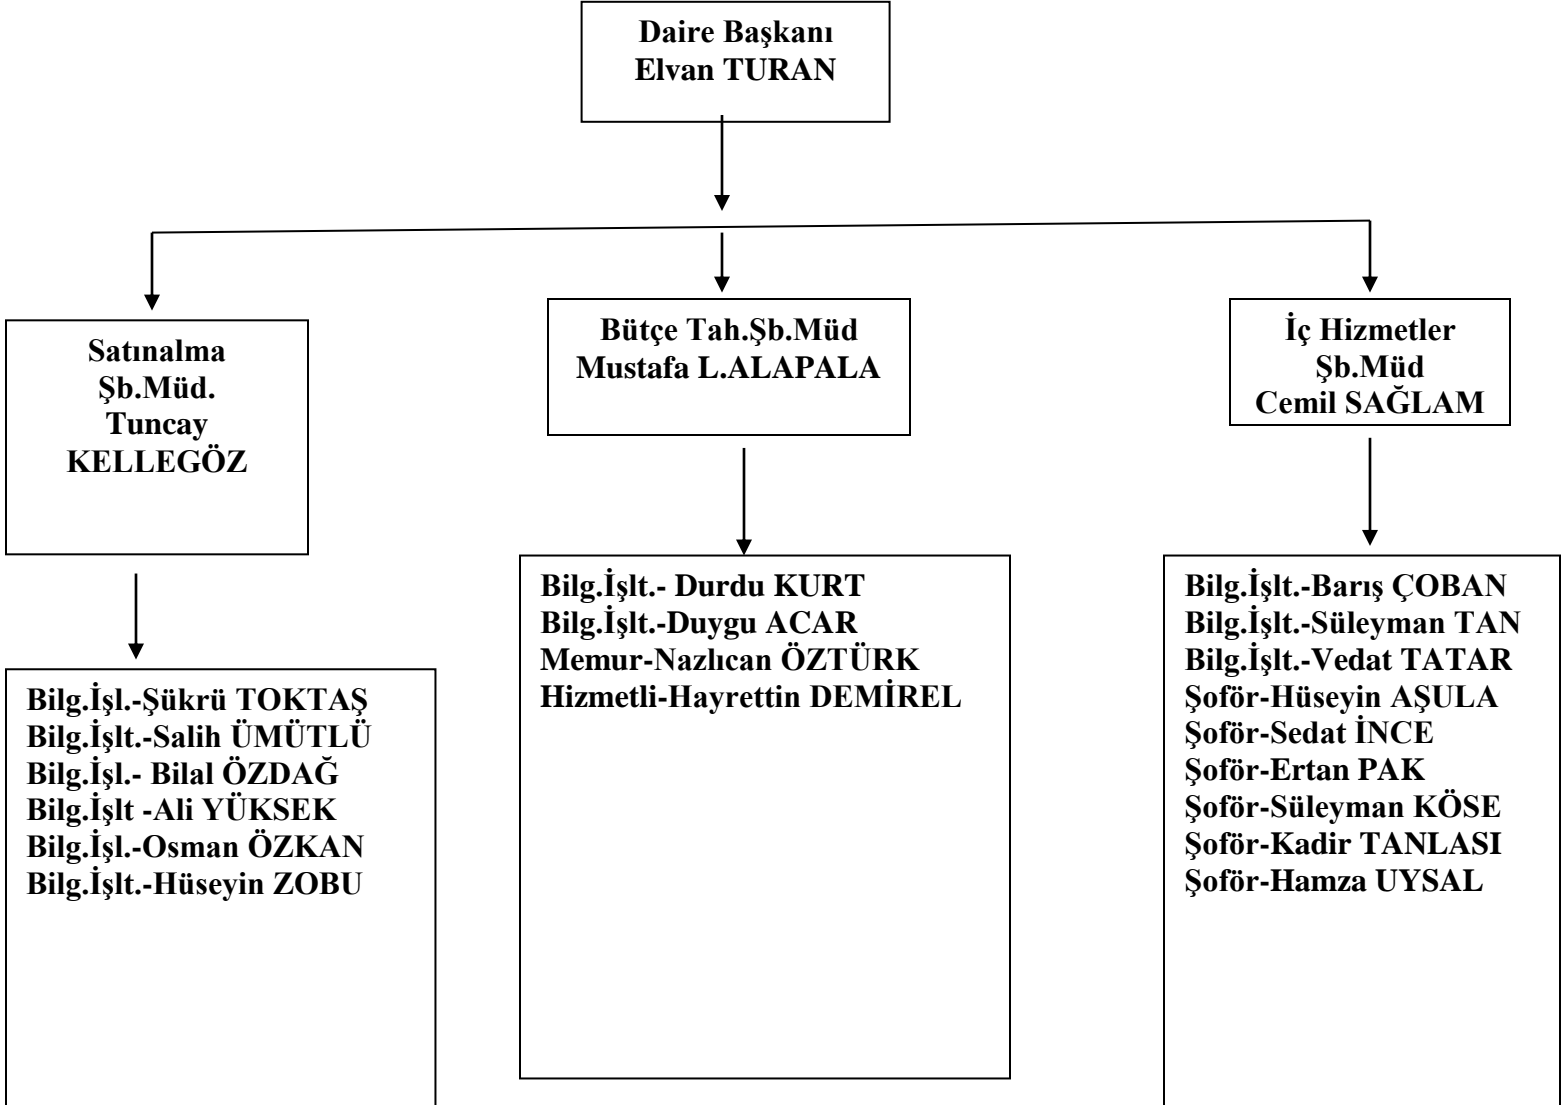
Daire Başkanı
Elvan TURAN

Satınalma
Şb.Müd.
Tuncay
KELLEGÖZ

Bütçe Tah.Şb.Müd
Mustafa L.ALAPALA

İç Hizmetler
Şb.Müd
Cemil SAĞLAM

Bilg.İşl.-Şükrü TOKTAŞ
Bilg.İşlt.-Salih ÜMÜTLÜ
Bilg.İşl.- Bilal ÖZDAĞ
Bilg.İşlt -Ali YÜKSEK
Bilg.İşl.-Osman ÖZKAN
Bilg.İşlt.-Hüseyin ZOBU

Bilg.İşlt.- Durdu KURT
Bilg.İşlt.-Duygu ACAR
Memur-Nazlıcan ÖZTÜRK
Hizmetli-Hayrettin DEMİREL

Bilg.İşlt.-Barış ÇOBAN
Bilg.İşlt.-Süleyman TAN
Bilg.İşlt.-Vedat TATAR
Şoför-Hüseyin AŞULA
Şoför-Sedat İNCE
Şoför-Ertan PAK
Şoför-Süleyman KÖSE
Şoför-Kadir TANLASI
Şoför-Hamza UYSAL